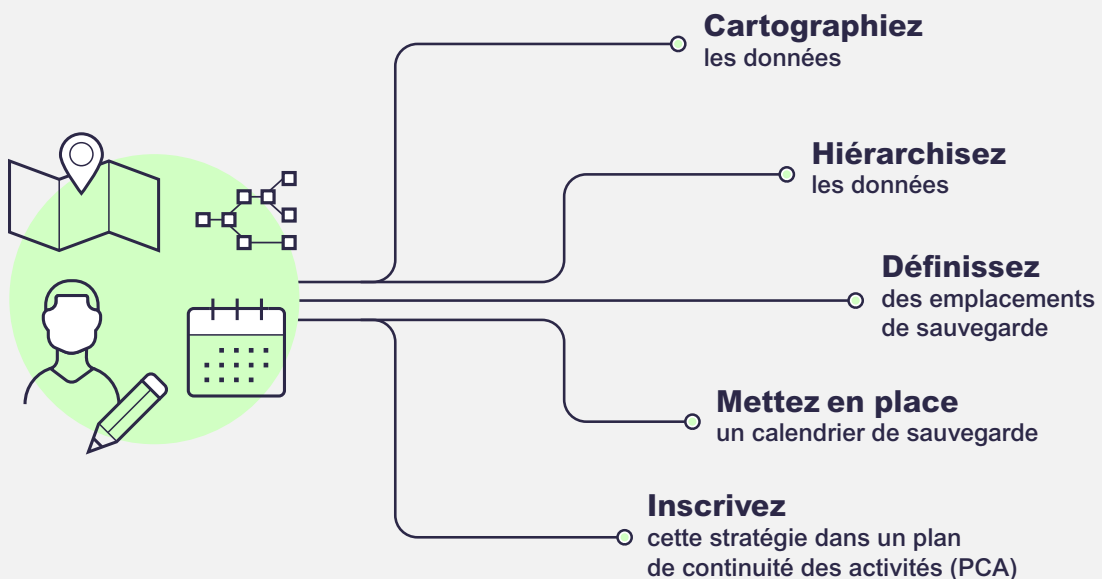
Cartographiez
les données

Hiérarchisez
les données

Définissez
des emplacements de sauvegarde

Mettez en place
un calendrier de sauvegarde

Inscrivez
cette stratégie dans un plan de continuité des activités (PCA)